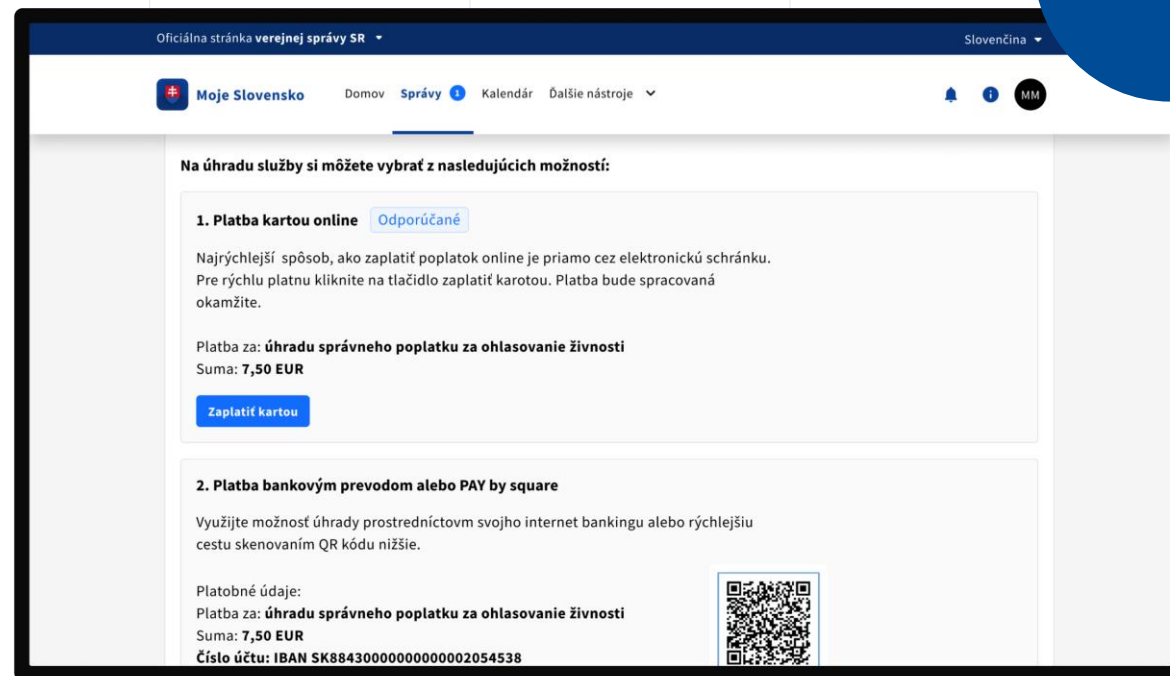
Oficiálna stránka **verejnej správy SR** ▾

Slovenčina ▾

Moje Slovensko

Domov Správy 1 Kalendár Ďalšie nástroje

MM

**Na úhradu služby si môžete vybrať z nasledujúcich možností:**

**1. Platba kartou online** Odporúčané

Najrýchlejší spôsob, ako zaplatiť poplatok online je priamo cez elektronickú schránku. Pre rýchlu platnu kliknite na tlačidlo zaplatiť karotou. Platba bude spracovaná okamžite.

Platba za: **úhradu správneho poplatku za ohlasovanie živnosti**
Suma: **7,50 EUR**

Zaplatiť kartou

**2. Platba bankovým prevodom alebo PAY by square**

Využijte možnosť úhrady prostredníctvom svojho internet bankingu alebo rýchlejšiu cestu skenovaním QR kódu nižšie.

Platobné údaje:
Platba za: **úhradu správneho poplatku za ohlasovanie živnosti**
Suma: **7,50 EUR**
**Číslo účtu: IBAN SK8843000000000002054538**